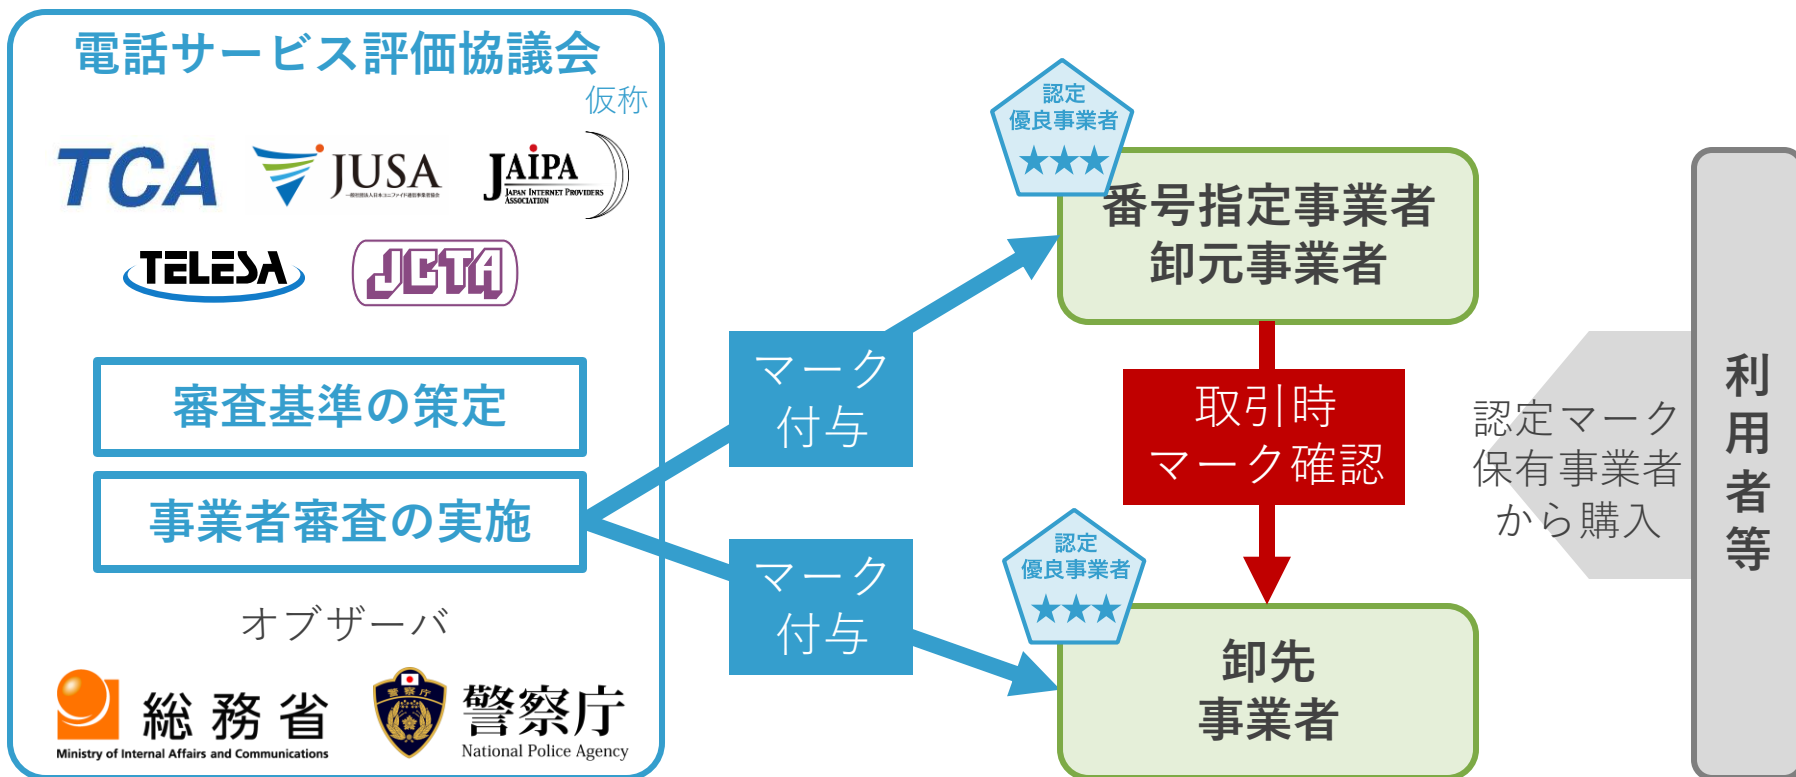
電話サービス評価協議会
仮称

TCA
JUSA
JAIPA
JAPAN INTERNET PROVIDERS ASSOCIATION
TELESA
JCTA

審査基準の策定

事業者審査の実施

オブザーバ

総務省
Ministry of Internal Affairs and Communications
警察庁
National Police Agency

マーク付与

マーク付与

認定
優良事業者
★★★

番号指定事業者
卸元事業者

取引時
マーク確認

認定
優良事業者
★★★

卸先
事業者

認定マーク
保有事業者
から購入

利用者等